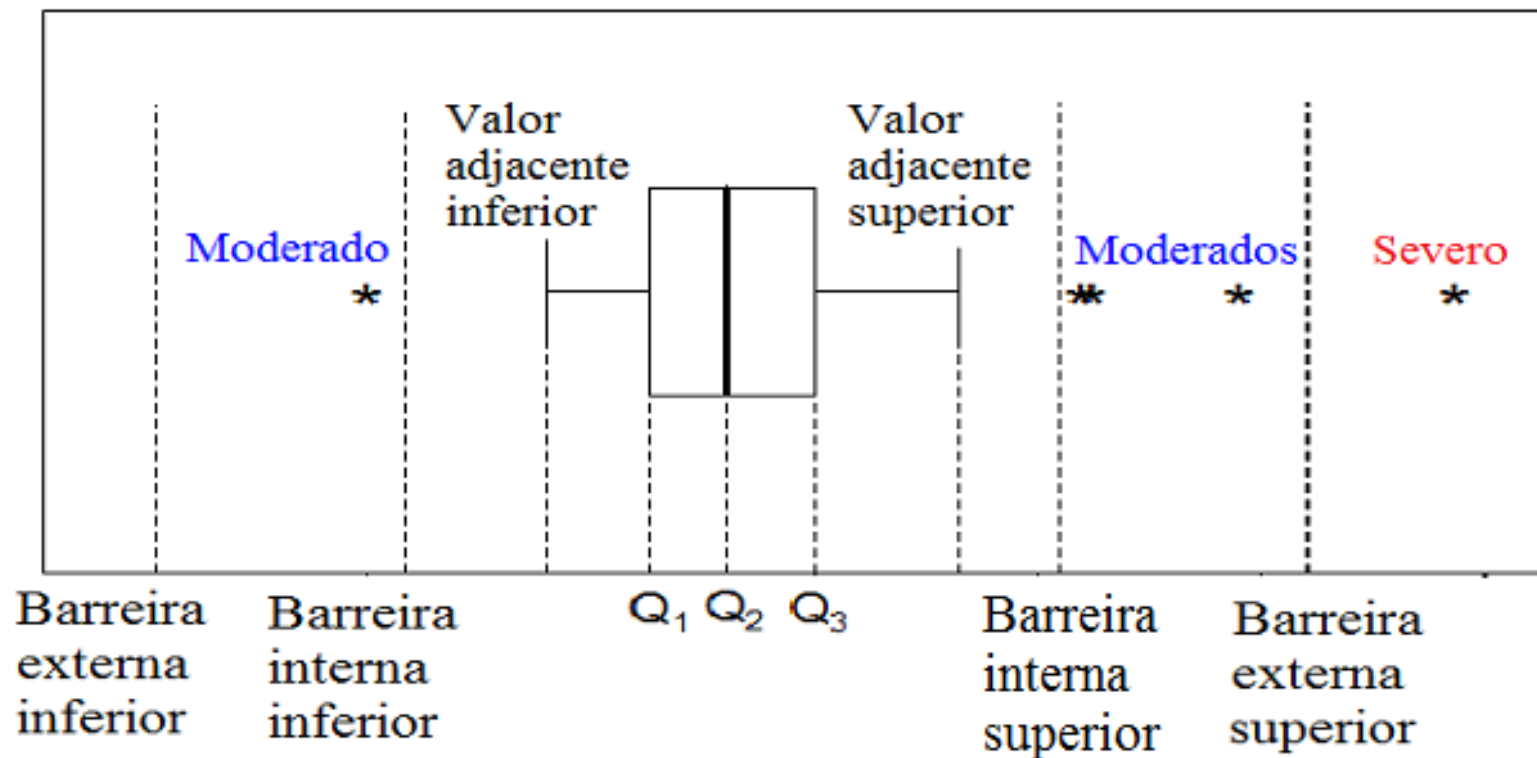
Valor adjacente inferior

Valor adjacente superior

Moderado
*

Moderados
** *

Severo
*

Barreira externa inferior

Barreira interna inferior

$Q_1$ $Q_2$ $Q_3$

Barreira interna superior

Barreira externa superior